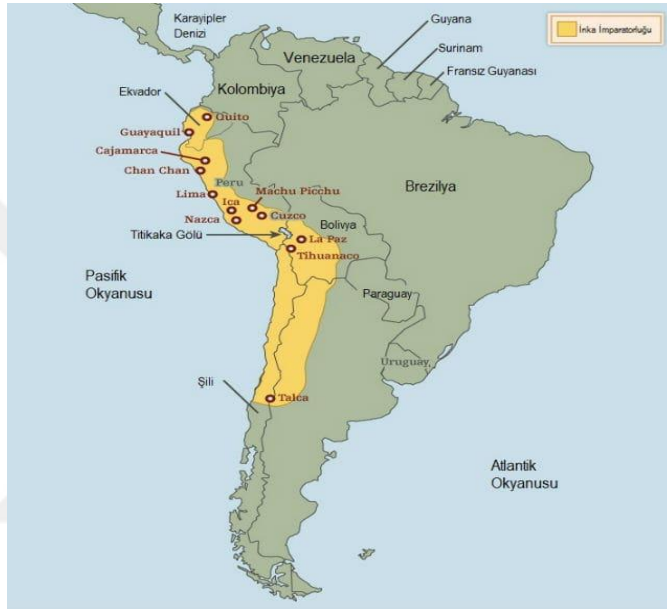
Karayipler Denizi
Guyana
İnka İmparatorluğu
Surinam
Venezuela
Fransız Guyanası
Kolombiya
Ekvador
Quito
Guayaquil
Cajamarca
Chan Chan
Peru
Brezilya
Lima
Machu Picchu
Ica
Cuzco
Nazca
Bolivya
Titikaka Gölü
La Paz
Tihuanaco
Pasifik Okyanusu
Paraguay
Uruguay
Şili
Talca
Atlantik Okyanusu